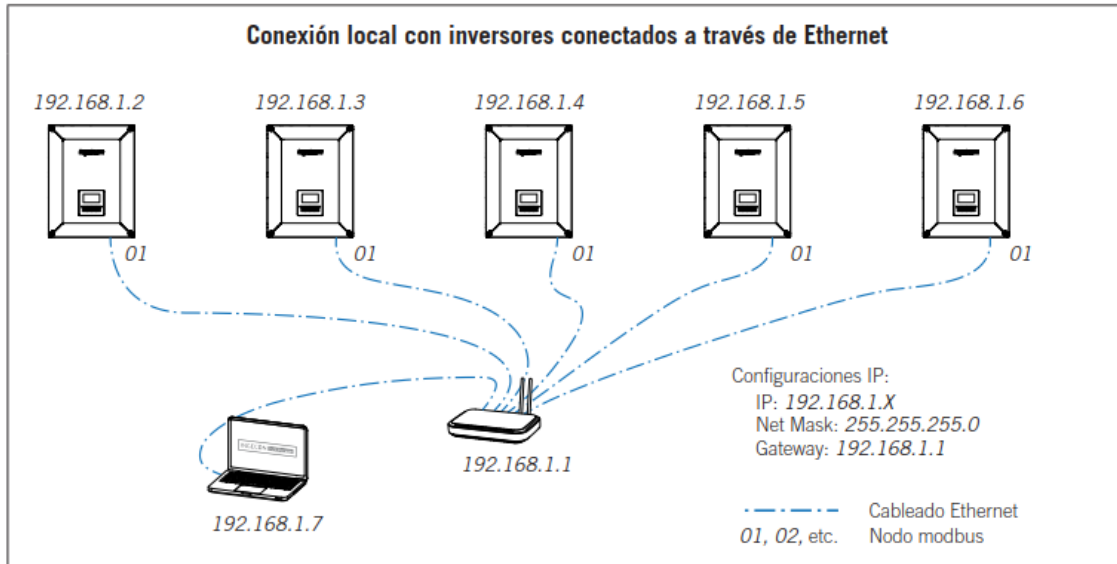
Conexión local con inversores conectados a través de Ethernet

192.168.1.2

192.168.1.3

192.168.1.4

192.168.1.5

192.168.1.6

01

01

01

01

01

Configuraciones IP:
IP: 192.168.1.X
Net Mask: 255.255.255.0
Gateway: 192.168.1.1

192.168.1.1

192.168.1.7

Cableado Ethernet

01, 02, etc. Nodo modbus